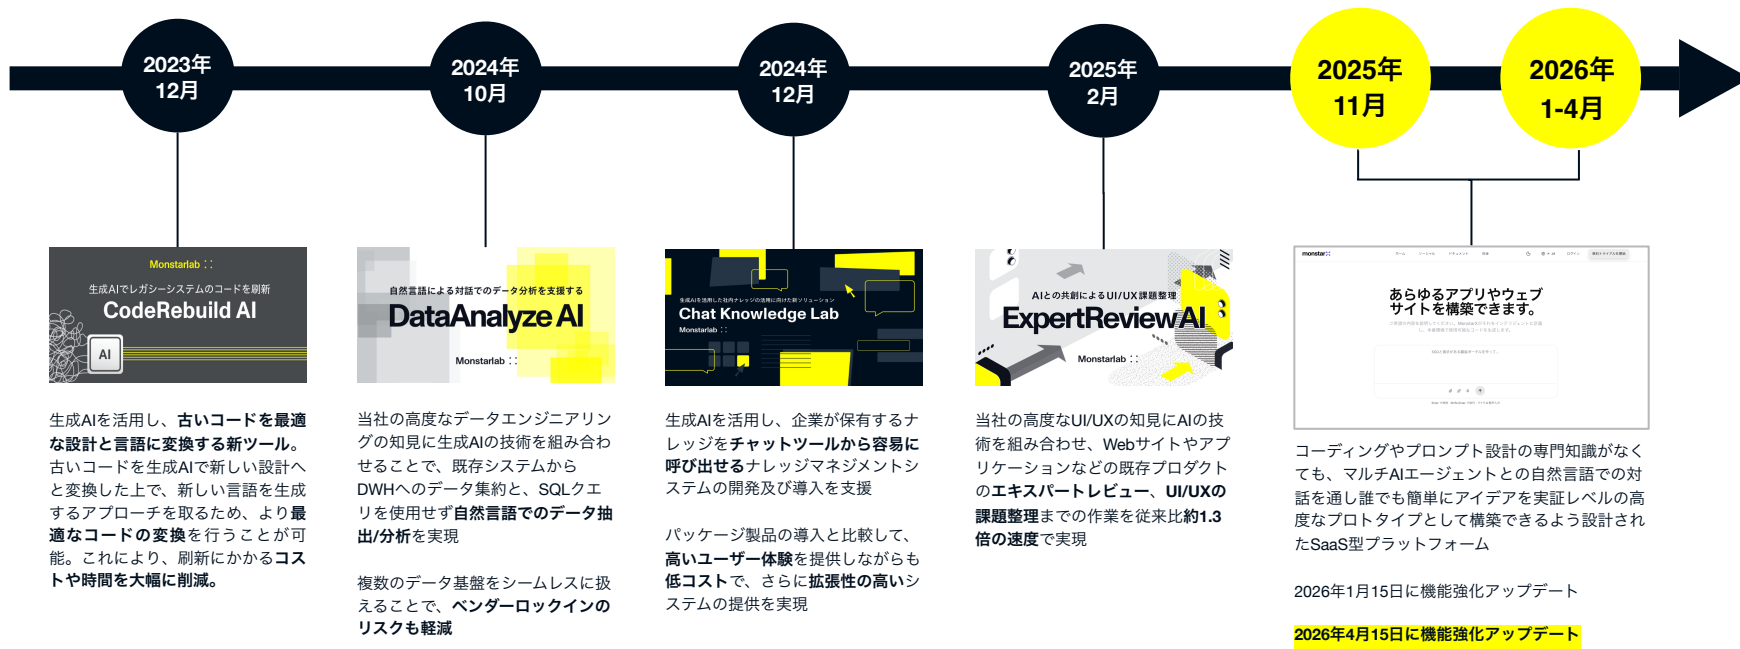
2023年
12月

2024年
10月

2024年
12月

2025年
2月

2025年
11月

2026年
1-4月

Monstarlab

生成AIでレガシーシステムのコードを刷新

CodeRebuild AI

AI

生成AIを活用し、古いコードを最適な設計と言語に変換する新ツール。古いコードを生成AIで新しい設計へと変換した上で、新しい言語を生成するアプローチを取るため、より最適なコードの変換を行うことが可能。これにより、刷新にかかるコストや時間を大幅に削減。

自然言語による対話でのデータ分析を支援する

DataAnalyze AI

Monstarlab

当社の高度なデータエンジニアリングの知見に生成AIの技術を組み合わせることで、既存システムからDWHへのデータ集約と、SQLクエリを使用せず自然言語でのデータ抽出/分析を実現

複数のデータ基盤をシームレスに扱えることで、ベンダーロックインのリスクも軽減

Chat Knowledge Lab

Monstarlab

生成AIを活用し、企業が保有するナレッジをチャットツールから容易に呼び出せるナレッジマネジメントシステムの開発及び導入を支援

パッケージ製品の導入と比較して、高いユーザー体験を提供しながらも低コストで、さらに拡張性の高いシステムの提供を実現

AIとの共創によるUI/UX課題整理

ExpertReview AI

Monstarlab

当社の高度なUI/UXの知見にAIの技術を組み合わせ、Webサイトやアプリケーションなどの既存プロダクトのエキスパートレビュー、UI/UXの課題整理までの作業を従来比約1.3倍の速度で実現

monstar

あらゆるアプリやウェブサイトを構築できます。

コーディングやプロンプト設計の専門知識がなくても、マルチAIエージェントとの自然言語での対話を通し誰でも簡単にアイデアを実証レベルの高度なプロトタイプとして構築できるよう設計されたSaaS型プラットフォーム

2026年1月15日に機能強化アップデート

2026年4月15日に機能強化アップデート